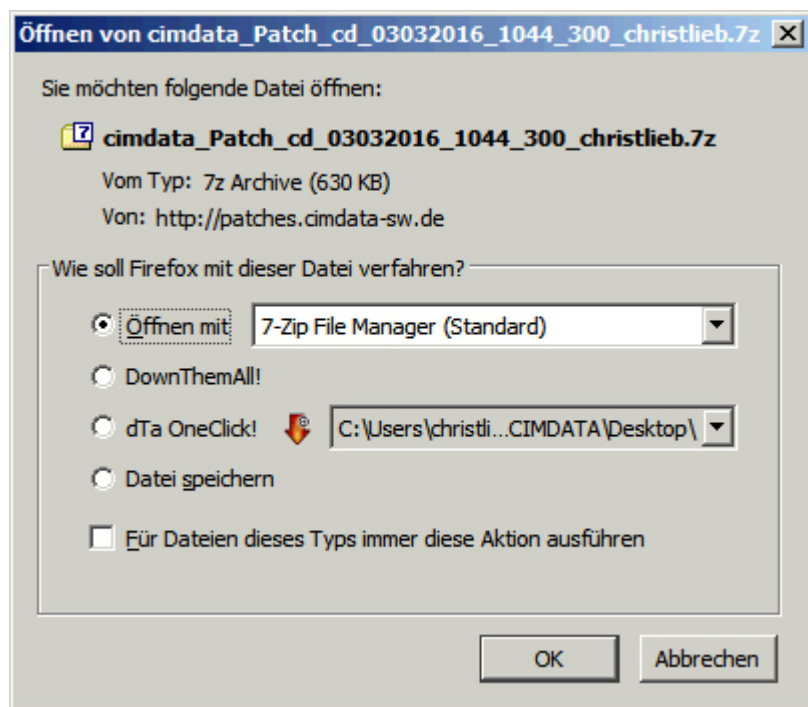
Öffnen von cimdata_Patch_cd_03032016_1044_300_christlieb.7z

Sie möchten folgende Datei öffnen:

cimdata_Patch_cd_03032016_1044_300_christlieb.7z

Vom Typ: 7z Archive (630 KB)

Von: http://patches.cimdata-sw.de

Wie soll Firefox mit dieser Datei verfahren?

Öffnen mit 7-Zip File Manager (Standard)

DownThemAll!

dTa OneClick! C:\Users\christli...CIMDATA\Desktop\

Datei speichern

Für Dateien dieses Typs immer diese Aktion ausführen

OK Abbrechen